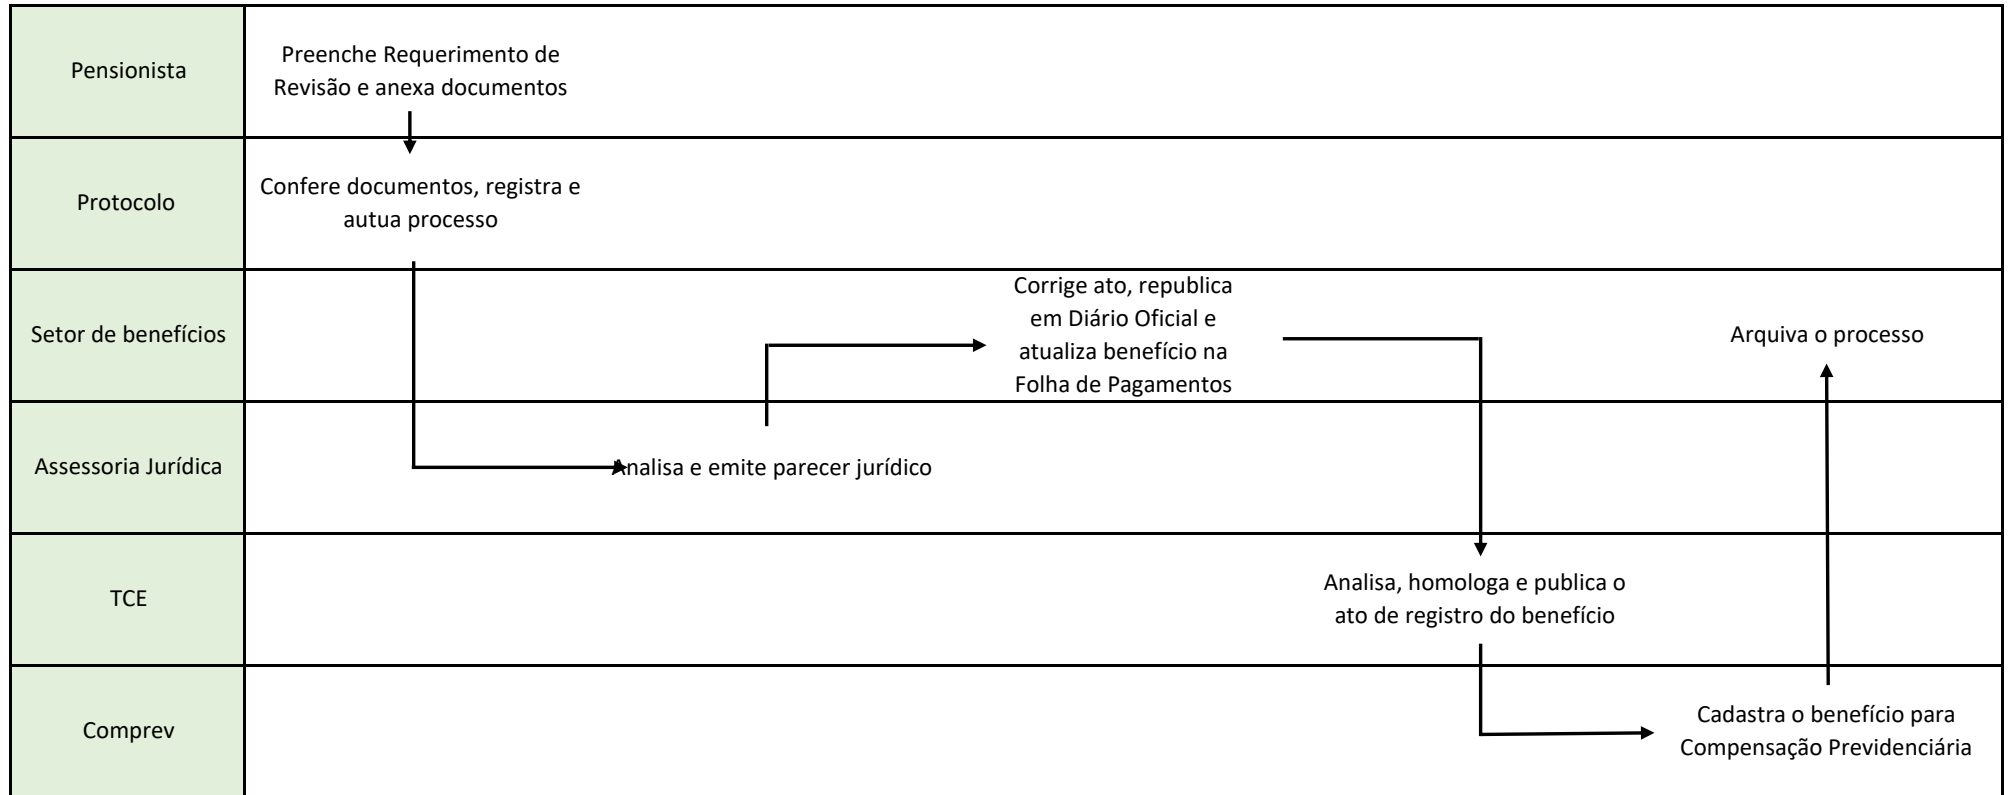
| | |
|---|---|
| Pensionista | Preenche Requerimento de Revisão e anexa documentos |
| Protocolo | Confere documentos, registra e autua processo |
| Setor de benefícios | Corrige ato, republica em Diário Oficial e atualiza benefício na Folha de Pagamentos; Arquiva o processo |
| Assessoria Jurídica | Analisa e emite parecer jurídico |
| TCE | Analisa, homologa e publica o ato de registro do benefício |
| Comprev | Cadastra o benefício para Compensação Previdenciária |